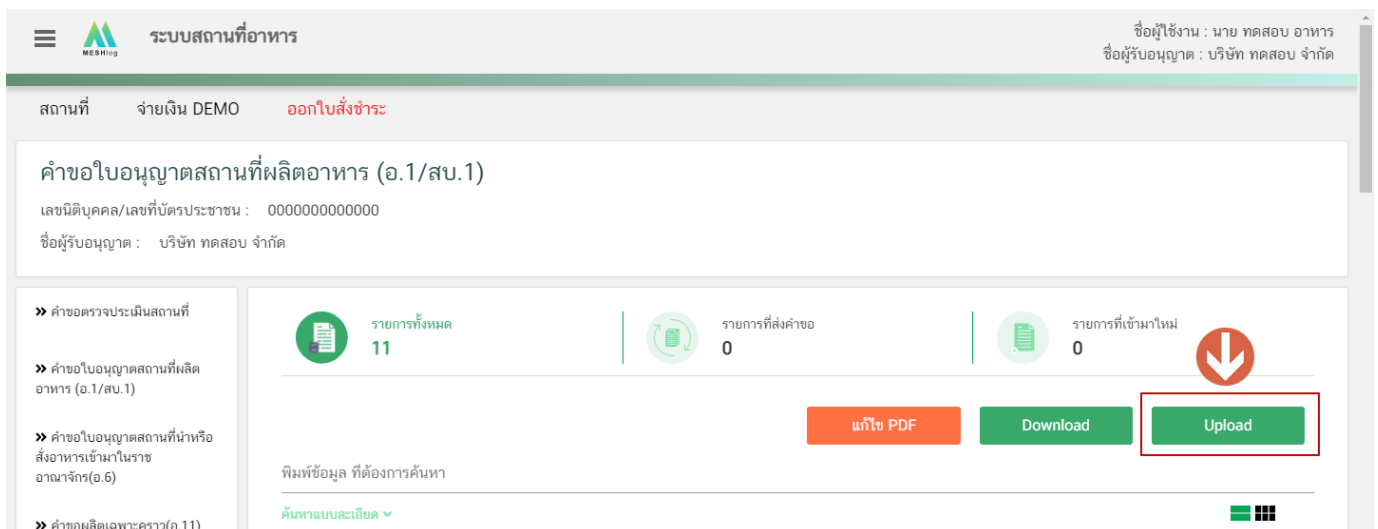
MESHlog

ระบบสถานที่อาหาร

ชื่อผู้ใช้งาน : นาย ทดสอบ อาหาร
ชื่อผู้รับอนุญาต : บริษัท ทดสอบ จำกัด

สถานที่ จ่ายเงิน DEMO ออกใบสั่งชำระ

คำขอใบอนุญาตสถานที่ผลิตอาหาร (อ.1/สบ.1)

เลขนิติบุคคล/เลขที่บัตรประชาชน : 0000000000000

ชื่อผู้รับอนุญาต : บริษัท ทดสอบ จำกัด

» คำขอตรวจประเมินสถานที่

» คำขอใบอนุญาตสถานที่ผลิตอาหาร (อ.1/สบ.1)

» คำขอใบอนุญาตสถานที่นำหรือสั่งอาหารเข้ามาในราชอาณาจักร(อ.6)

» คำขอผลิตเฉพาะคราว(อ.11)

รายการทั้งหมด
11

รายการที่ส่งคำขอ
0

รายการที่เข้ามาใหม่
0

แก้ไข PDF

Download

Upload

พิมพ์ข้อมูล ที่ต้องการค้นหา

ค้นหาแบบละเอียด